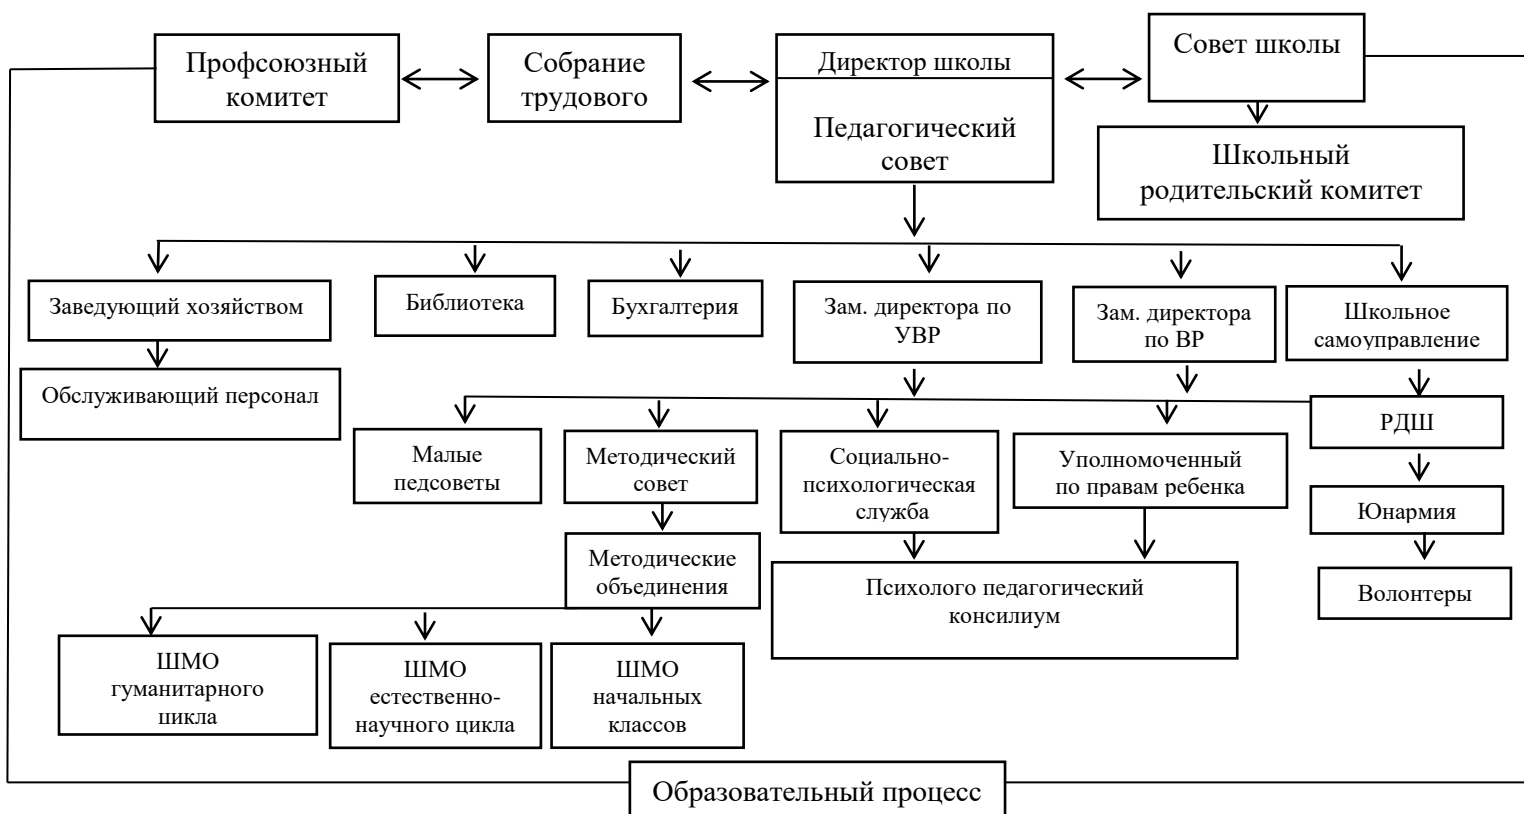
Профсоюзный комитет

Собрание трудового

Директор школы

Педагогический совет

Совет школы

Школьный родительский комитет

Заведующий хозяйством

Обслуживающий персонал

Библиотека

Бухгалтерия

Зам. директора по УВР

Зам. директора по ВР

Школьное самоуправление

РДШ

Юнармия

Волонтеры

Малые педсоветы

Методический совет

Методические объединения

Социально-психологическая служба

Уполномоченный по правам ребенка

Психолого педагогический консилиум

ШМО гуманитарного цикла

ШМО естественно-научного цикла

ШМО начальных классов

Образовательный процесс